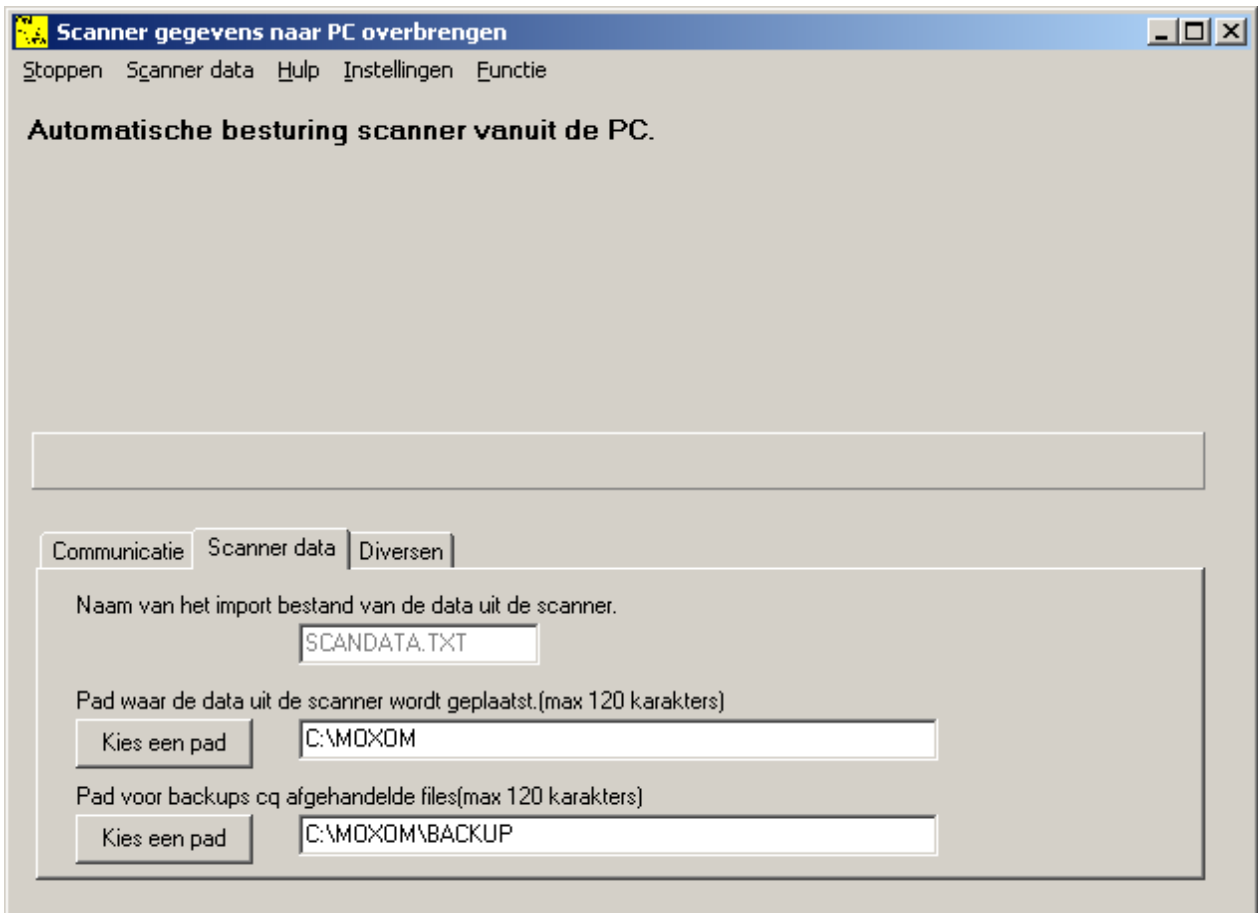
Scanner gegevens naar PC overbrengen

Stoppen Scanner data Hulp Instellingen Functie

Automatische besturing scanner vanuit de PC.

Communicatie Scanner data Diversen

Naam van het import bestand van de data uit de scanner.

SCANDATA.TXT

Pad waar de data uit de scanner wordt geplaatst.(max 120 karakters)

Kies een pad C:\MOXOM

Pad voor backups cq afgehandelde files(max 120 karakters)

Kies een pad C:\MOXOM\BACKUP